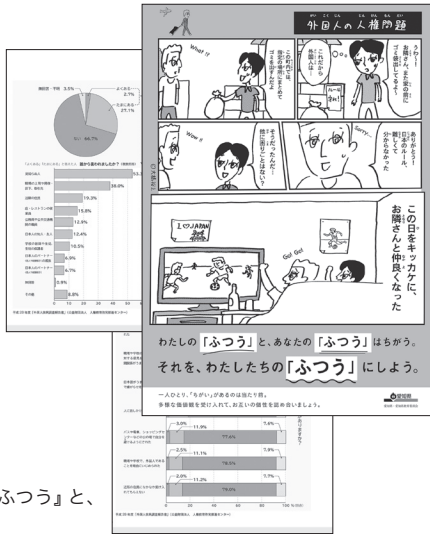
外国人の人権問題

うわ！外国人が、また前の日にゴミ出ししてるぞ！

これだから外国人は…

ルール知れ！

この地域では前の日に出すとゴミを出したよ

What !?

Sorry…

ありがとう！日本のルール、難しくて分からなかった…

Wow !!

そうだったんだ！他に困ってることはない？

I LOVE JAPAN

Go! Go!

この日をキッカケに、お隣さんと仲良くなった

わたしの「ふつう」と、あなたの「ふつう」はちがう。

それを、わたしたちの「ふつう」にしよう。

一人ひとり、"ちがい"があるのは当たり前。多様な価値観を受け入れて、お互いの個性を認め合いましょう。

愛知県

よくある 2.7%

たまにある 27.1%

66.7%

3.5%

無回答・不明

38.0%

19.3%

15.8%

13.9%

12.4%

10.5%

6.9%

6.7%

5.8%

3.0%

11.9%

77.4%

7.8%

2.5%

11.1%

78.5%

2.0%

11.2%

79.0%

ふつう」と、